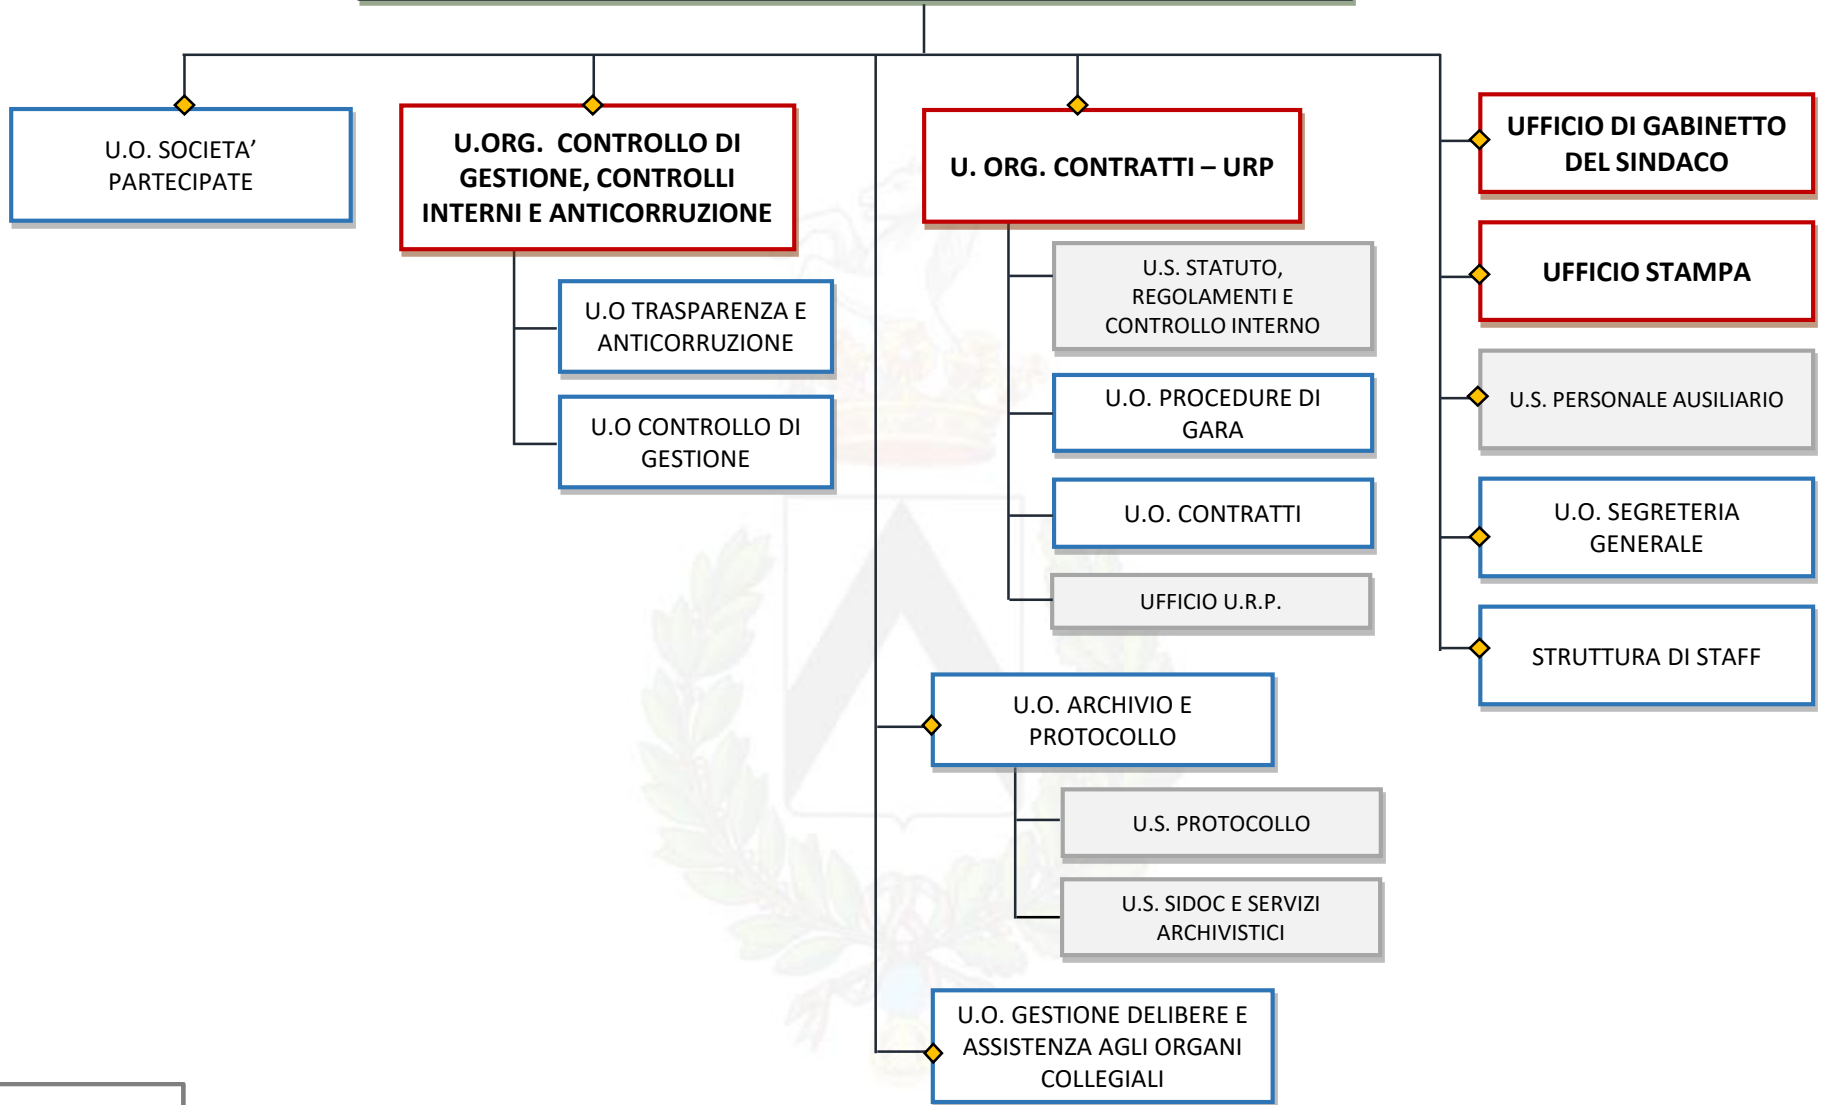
U.O. SOCIETA' PARTECIPATE

U.ORG. CONTROLLO DI GESTIONE, CONTROLLI INTERNI E ANTICORRUZIONE

U.O TRASPARENZA E ANTICORRUZIONE

U.O CONTROLLO DI GESTIONE

U. ORG. CONTRATTI – URP

U.S. STATUTO, REGOLAMENTI E CONTROLLO INTERNO

U.O. PROCEDURE DI GARA

U.O. CONTRATTI

UFFICIO U.R.P.

U.O. ARCHIVIO E PROTOCOLLO

U.S. PROTOCOLLO

U.S. SIDOC E SERVIZI ARCHIVISTICI

U.O. GESTIONE DELIBERE E ASSISTENZA AGLI ORGANI COLLEGIALI

UFFICIO DI GABINETTO DEL SINDACO

UFFICIO STAMPA

U.S. PERSONALE AUSILIARIO

U.O. SEGRETERIA GENERALE

STRUTTURA DI STAFF